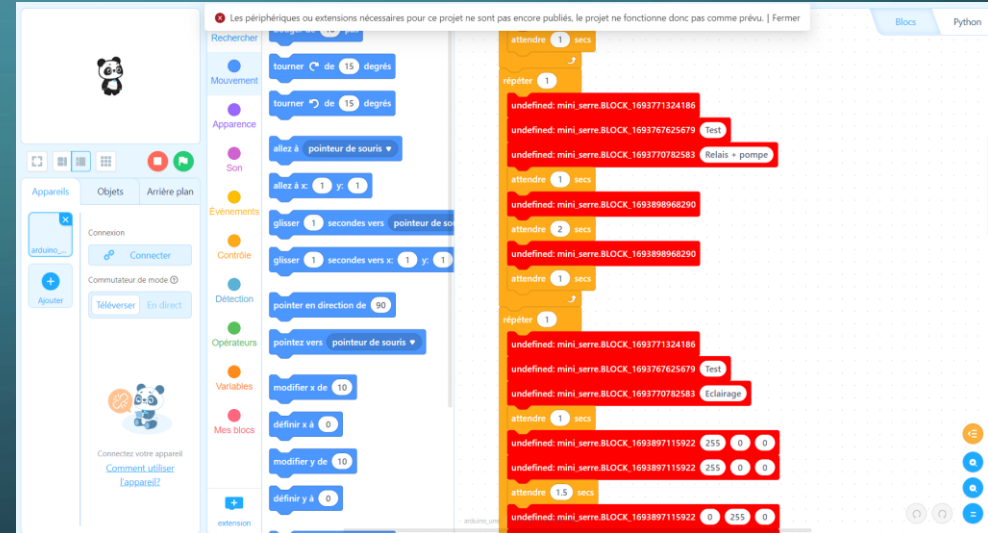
Les périphériques ou extensions nécessaires pour ce projet ne sont pas encore publiés, le projet ne fonctionne donc pas comme prévu. | Fermer

Blocs
Python

Appareils
Objets
Arrière plan

arduino_...
Ajouter

Connexion
Connecter
Commutateur de mode
Téléverser
En direct

Connectez votre appareil
Comment utiliser l'appareil?

Rechercher
Mouvement
Apparence
Son
Événements
Contrôle
Détection
Opérateurs
Variables
Mes blocs
extension

tourner de 15 degrés
tourner de 15 degrés
allez à pointeur de souris
allez à x: 1 y: 1
glisser 1 secondes vers pointeur de sou
glisser 1 secondes vers x: 1 y: 1
pointer en direction de 90
pointez vers pointeur de souris
modifier x de 10
définir x à 0
modifier y de 10
définir y à 0

attendre 1 secs
répéter 1
undefined: mini_serre.BLOCK_1693771324186
undefined: mini_serre.BLOCK_1693767625679 Test
undefined: mini_serre.BLOCK_1693770782583 Relais + pompe
attendre 1 secs
undefined: mini_serre.BLOCK_1693898968290
attendre 2 secs
undefined: mini_serre.BLOCK_1693898968290
attendre 1 secs
répéter 1
undefined: mini_serre.BLOCK_1693771324186
undefined: mini_serre.BLOCK_1693767625679 Test
undefined: mini_serre.BLOCK_1693770782583 Eclairage
attendre 1 secs
undefined: mini_serre.BLOCK_1693897115922 255 0 0
undefined: mini_serre.BLOCK_1693897115922 255 0 0
attendre 1.5 secs
undefined: mini_serre.BLOCK_1693897115922 0 255 0

arduino_uno